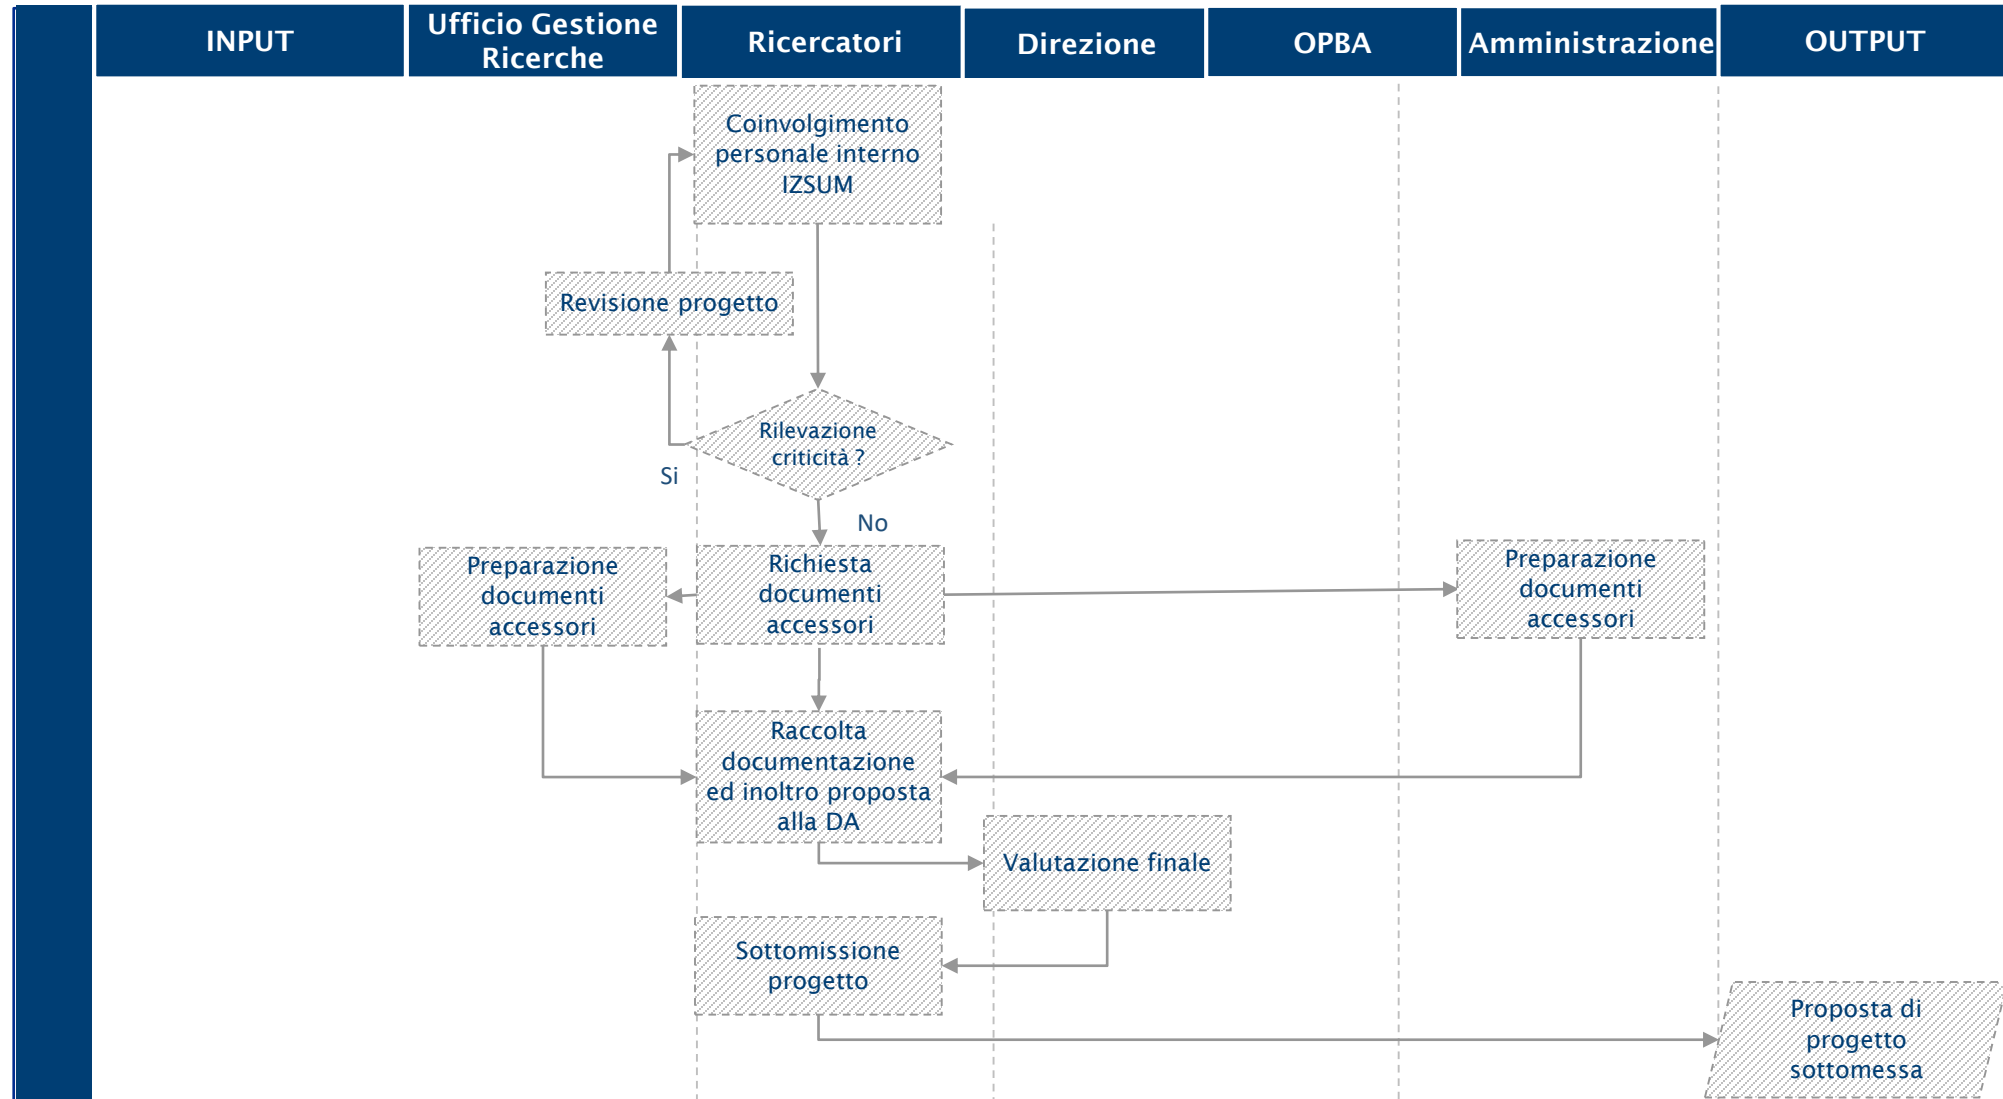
| INPUT | Ufficio Gestione Ricerche | Ricercatori | Direzione | OPBA | Amministrazione | OUTPUT |
|---|---|---|---|---|---|---|

Coinvolgimento personale interno IZSUM

Revisione progetto

Rilevazione criticità ?

Si

No

Preparazione documenti accessori

Richiesta documenti accessori

Preparazione documenti accessori

Raccolta documentazione ed inoltro proposta alla DA

Valutazione finale

Sottomissione progetto

Proposta di progetto sottomessa